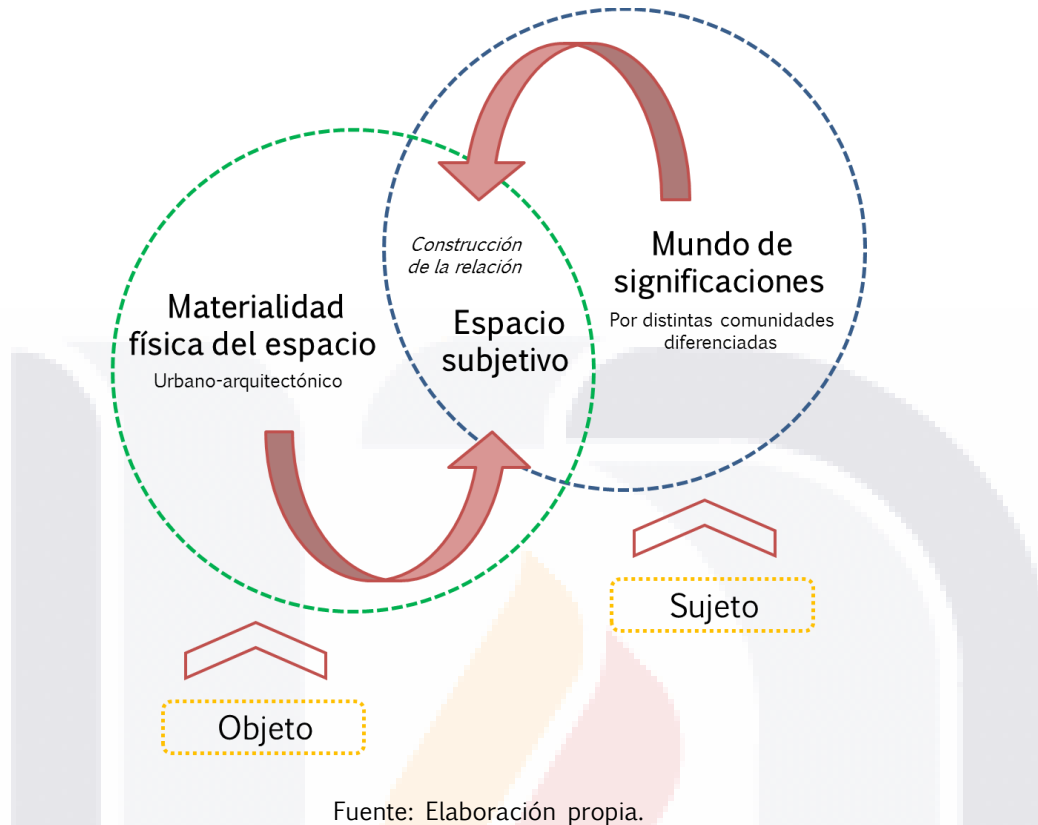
Construcción de la relación

Mundo de significaciones
Por distintas comunidades diferenciadas

Materialidad física del espacio
Urbano-arquitectónico

Espacio subjetivo

Sujeto

Objeto

Fuente: Elaboración propia.